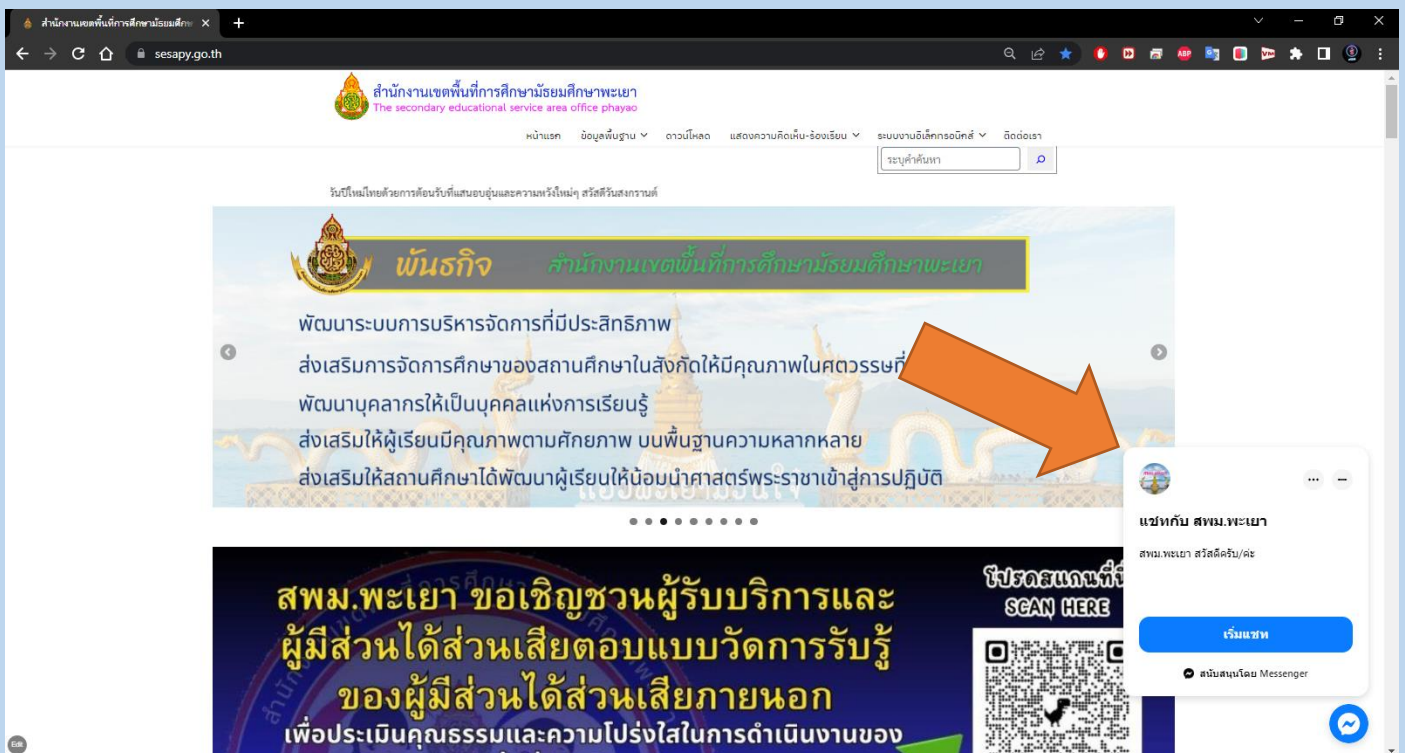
สำนักงานเขตพื้นที่การศึกษามัธยมศึกษ ×
sesapy.go.th

สำนักงานเขตพื้นที่การศึกษามัธยมศึกษาพะเยา
The secondary educational service area office phayao

หน้าแรก ข้อมูลพื้นฐาน ดาวน์โหลด แสดงความคิดเห็น-ร้องเรียน ระบบงานอิเล็กทรอนิกส์ ติดต่อเรา

ระบุคำค้นหา

วันปีใหม่ไทยด้วยการต้อนรับที่แสนอบอุ่นและความหวังใหม่ๆ สวัสดีวันสงกรานต์

พันธกิจ สำนักงานเขตพื้นที่การศึกษามัธยมศึกษาพะเยา

พัฒนาระบบการบริหารจัดการที่มีประสิทธิภาพ
ส่งเสริมการจัดการศึกษาของสถานศึกษาในสังกัดให้มีคุณภาพในศตวรรษที่
พัฒนาบุคลากรให้เป็นบุคคลแห่งการเรียนรู้
ส่งเสริมให้ผู้เรียนมีคุณภาพตามศักยภาพ บนพื้นฐานความหลากหลาย
ส่งเสริมให้สถานศึกษาได้พัฒนาผู้เรียนให้น้อมนำศาสตร์พระราชาเข้าสู่การปฏิบัติ

สพม.พะเยา ขอเชิญชวนผู้รับบริการและผู้มีส่วนได้ส่วนเสียตอบแบบวัดการรับรู้ของผู้มีส่วนได้ส่วนเสียภายนอก
เพื่อประเมินคุณธรรมและความโปร่งใสในการดำเนินงานของ

โปรดสแกนที่นี่
SCAN HERE

แชทกับ สพม.พะเยา
สพม.พะเยา สวัสดีครับ/ค่ะ
เริ่มแชท
สนับสนุนโดย Messenger